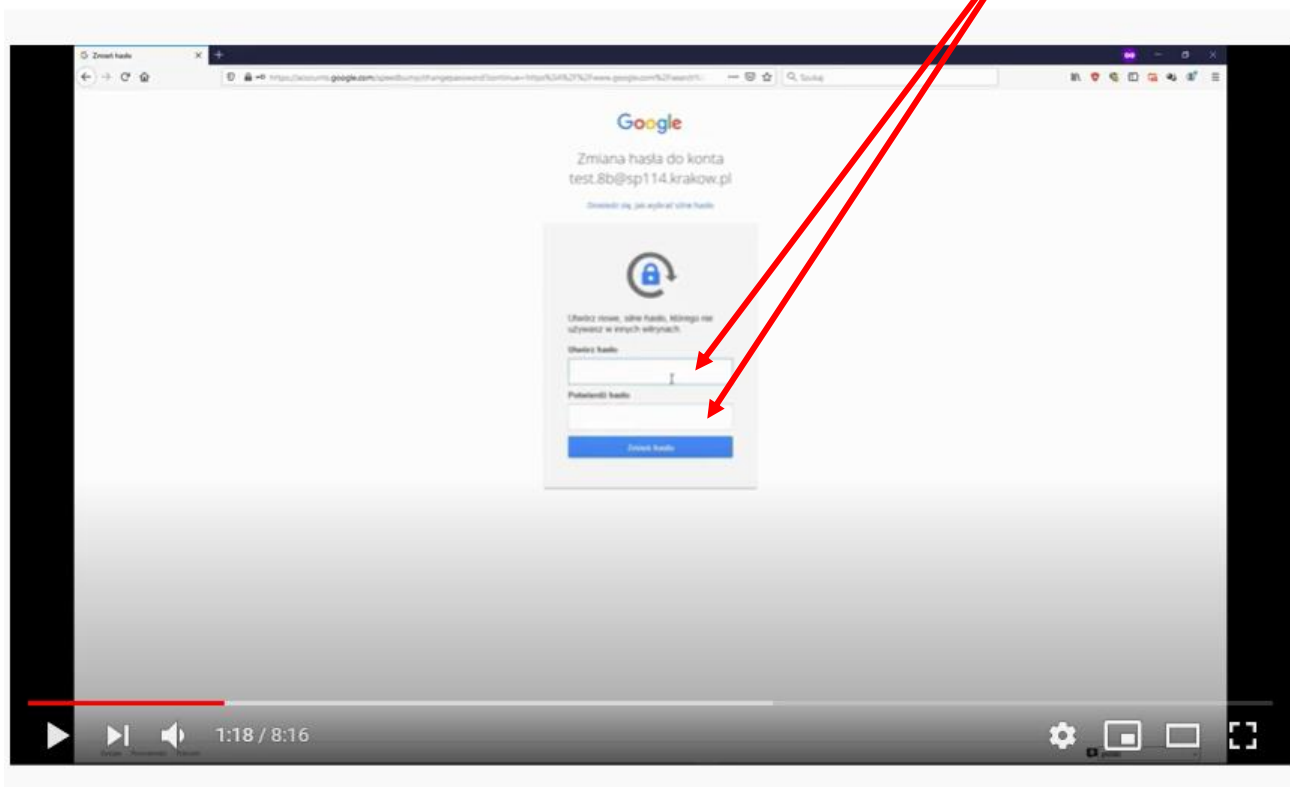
Zmień hasło

https://accounts.google.com/speedbump/changepassword?continue=https%3A%2F%2Fwww.google.com%2Fsearch%

Szukaj

Google

Zmiana hasła do konta
test.8b@sp114.krakow.pl

Dowiedz się, jak wybrać silne hasło

Utwórz nowe, silne hasło, którego nie używasz w innych witrynach.

Utwórz hasło

Potwierdź hasło

Zmień hasło

1:18 / 8:16